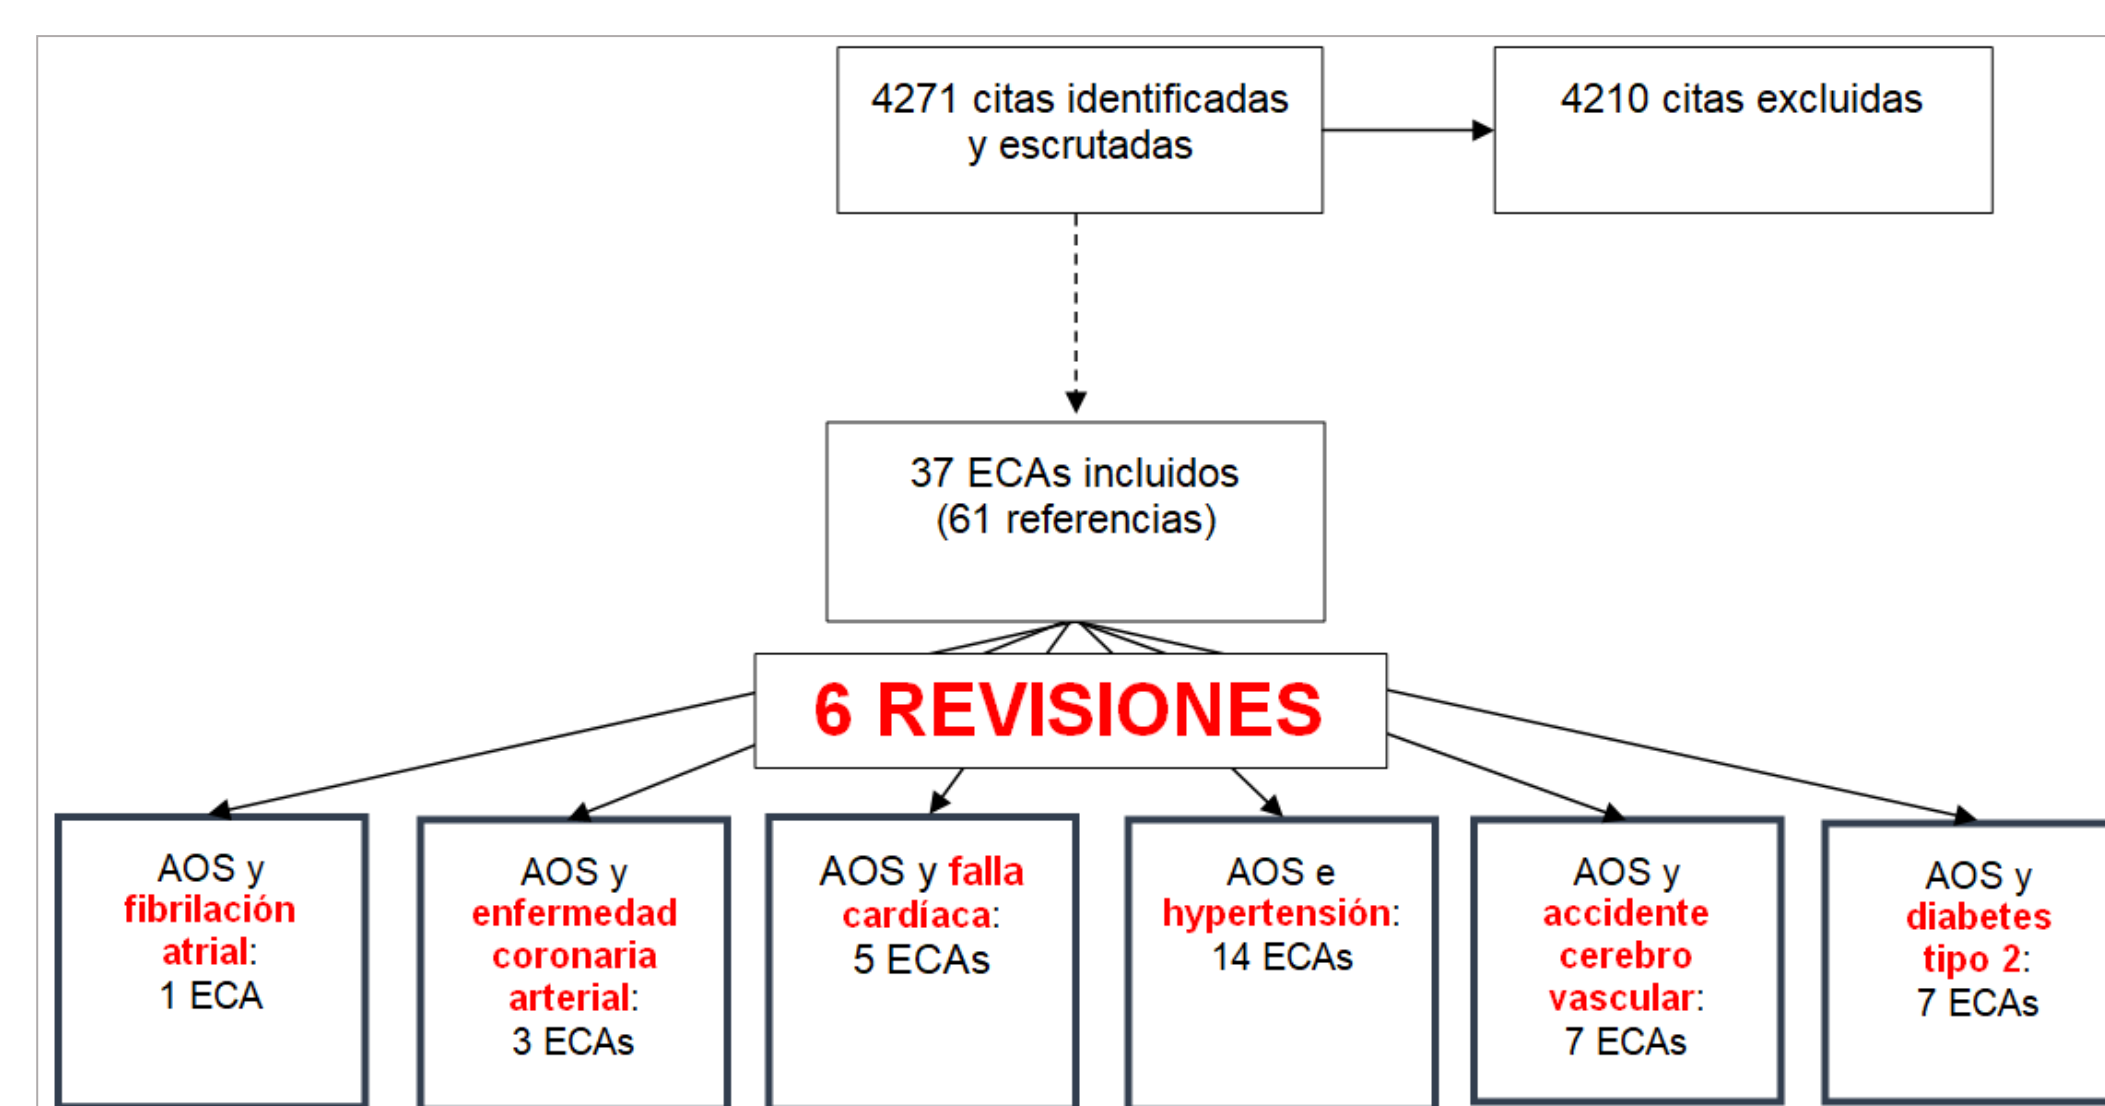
4271 citas identificadas y escrutadas

4210 citas excluidas

37 ECAs incluidos (61 referencias)

6 REVISIONES

AOS y fibrilación atrial: 1 ECA

AOS y enfermedad coronaria arterial: 3 ECAs

AOS y falla cardíaca: 5 ECAs

AOS e hypertensión: 14 ECAs

AOS y accidente cerebro vascular: 7 ECAs

AOS y diabetes tipo 2: 7 ECAs